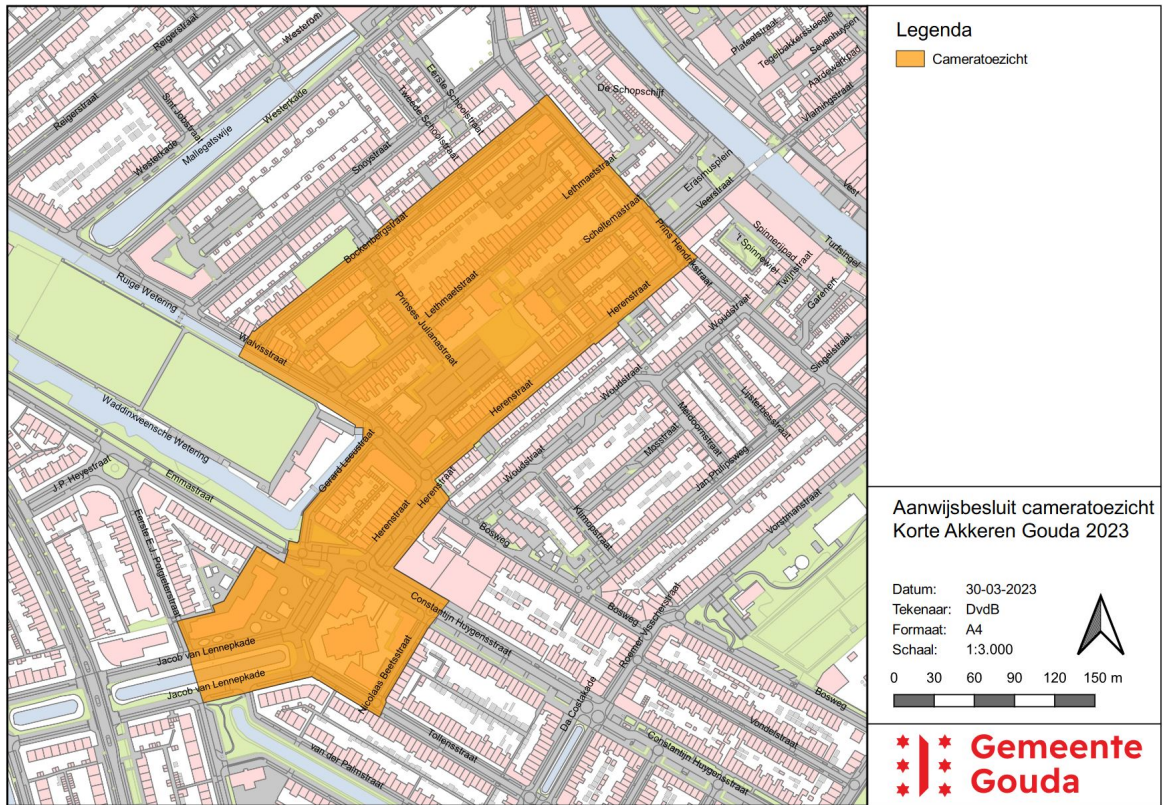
Legenda
Cameratoezicht

Reigerstraat
Reigerstraat
Westerkade
Westerkade
Sint Jobstraat
Mallegatswije
Westerkade
Westerbrug
Eerste Schoolstraat
Tweede Schoolstraat
Snoystraat
De Schopschijf
Lethmaetstraat
Erasmusplein
Veerstraat
Scheltemastraat
Prins Hendrikstraat
Bockenbergstraat
Lethmaetstraat
Prinses Julianastraat
Ruige Wetering
Walvisstraat
Herenstraat
Herenstraat
Woudstraat
Woudstraat
Waddinxveensche Wetering
Gerard Leeustraat
Herenstraat
Herenstraat
Woudstraat
Mosstraat
Meidoornstraat
Jan Pallinsweg
Lijsterbesstraat
Emmastraat
J.P. Heyestraat
Eerste E.J. Potgieterstraat
Bosweg
Kleingstraat
Constantijn Huygensstraat
Jacob van Lennepkade
Jacob van Lennepkade
Nicolaas Beetsstraat
Da Costakade
Rosmer Visscherstraat
Bosweg
Tollensstraat
van der Palmstraat
Constantijn Huygensstraat
Vondelstraat
Bosweg
Vorstmanstraat
Plateelstraat
Tegelbakkerssteeg
Sevenhuysen
Aardewerkpad
Vlamingstraat
Vest
Turfsingel
Spinnerijpad
't Spinnewiel
Twijnstraat
Garenkr.
Singelstraat
Woudstraat

Aanwijsbesluit cameratoezicht Korte Akkeren Gouda 2023

Datum: 30-03-2023
Tekenaar: DvdB
Formaat: A4
Schaal: 1:3.000

0 30 60 90 120 150 m

Gemeente Gouda